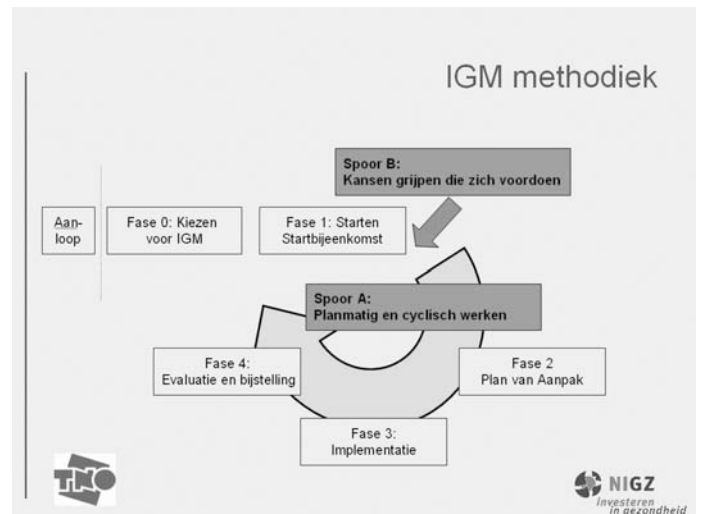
IGM methodiek

Spoor B:
Kansen grijpen die zich voordoen

Aanloop

Fase 0: Kiezen voor IGM

Fase 1: Starten
Startbijeenkomst

Spoor A:
Planmatig en cyclisch werken

Fase 4:
Evaluatie en bijstelling

Fase 2
Plan van Aanpak

Fase 3:
Implementatie

TNO

NIGZ
investeren in gezondheid